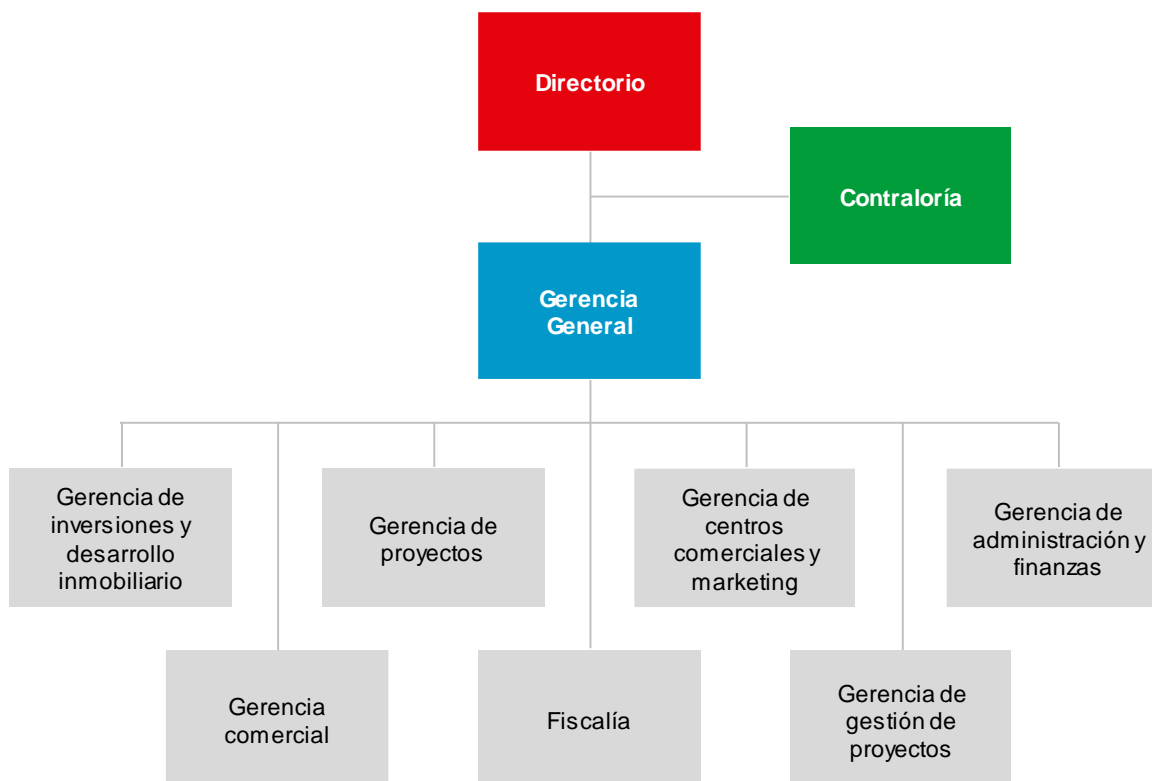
Directorio

Contraloría

Gerencia General

Gerencia de inversiones y desarrollo inmobiliario

Gerencia comercial

Gerencia de proyectos

Fiscalía

Gerencia de centros comerciales y marketing

Gerencia de gestión de proyectos

Gerencia de administración y finanzas